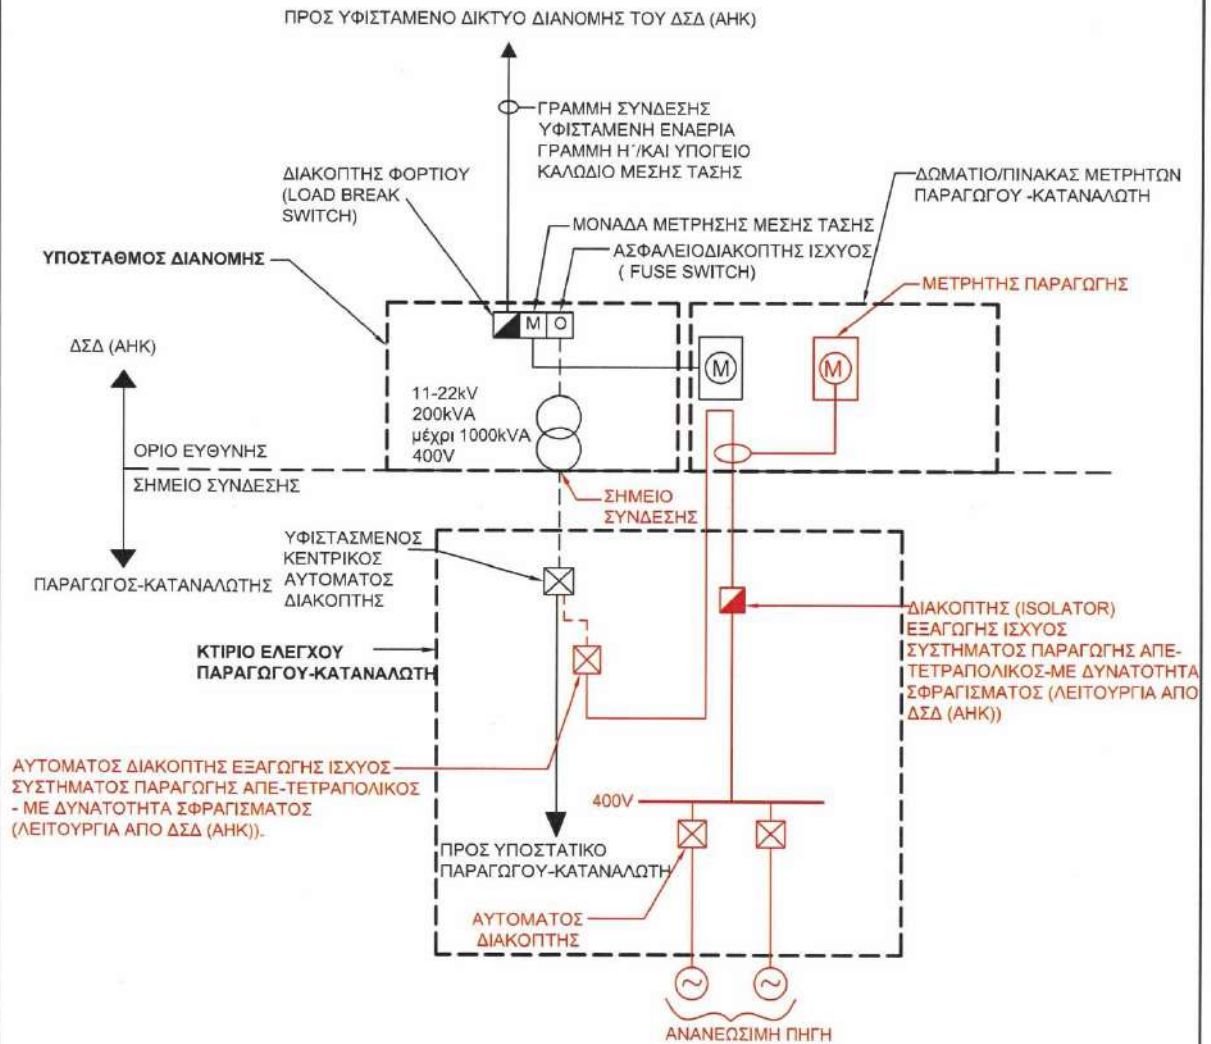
ΠΡΟΣ ΥΦΙΣΤΑΜΕΝΟ ΔΙΚΤΥΟ ΔΙΑΝΟΜΗΣ ΤΟΥ ΔΣΔ (ΑΗΚ)

ΓΡΑΜΜΗ ΣΥΝΔΕΣΗΣ ΥΦΙΣΤΑΜΕΝΗ ΕΝΑΕΡΙΑ ΓΡΑΜΜΗ Η΄/ΚΑΙ ΥΠΟΓΕΙΟ ΚΑΛΩΔΙΟ ΜΕΣΗΣ ΤΑΣΗΣ

ΔΙΑΚΟΠΤΗΣ ΦΟΡΤΙΟΥ (LOAD BREAK SWITCH)

ΔΩΜΑΤΙΟ/ΠΙΝΑΚΑΣ ΜΕΤΡΗΤΩΝ ΠΑΡΑΓΩΓΟΥ -ΚΑΤΑΝΑΛΩΤΗ

ΜΟΝΑΔΑ ΜΕΤΡΗΣΗΣ ΜΕΣΗΣ ΤΑΣΗΣ

ΑΣΦΑΛΕΙΟΔΙΑΚΟΠΤΗΣ ΙΣΧΥΟΣ ( FUSE SWITCH)

ΥΠΟΣΤΑΘΜΟΣ ΔΙΑΝΟΜΗΣ

ΜΕΤΡΗΤΗΣ ΠΑΡΑΓΩΓΗΣ

M O

ΔΣΔ (ΑΗΚ)

M

M

11-22kV
200kVA
μέχρι 1000kVA
400V

ΟΡΙΟ ΕΥΘΥΝΗΣ

ΣΗΜΕΙΟ ΣΥΝΔΕΣΗΣ

ΣΗΜΕΙΟ ΣΥΝΔΕΣΗΣ

ΥΦΙΣΤΑΣΜΕΝΟΣ ΚΕΝΤΡΙΚΟΣ ΑΥΤΟΜΑΤΟΣ ΔΙΑΚΟΠΤΗΣ

ΠΑΡΑΓΩΓΟΣ-ΚΑΤΑΝΑΛΩΤΗΣ

ΔΙΑΚΟΠΤΗΣ (ISOLATOR) ΕΞΑΓΩΓΗΣ ΙΣΧΥΟΣ ΣΥΣΤΗΜΑΤΟΣ ΠΑΡΑΓΩΓΗΣ ΑΠΕ-ΤΕΤΡΑΠΟΛΙΚΟΣ-ΜΕ ΔΥΝΑΤΟΤΗΤΑ ΣΦΡΑΓΙΣΜΑΤΟΣ (ΛΕΙΤΟΥΡΓΙΑ ΑΠΟ ΔΣΔ (ΑΗΚ))

ΚΤΙΡΙΟ ΕΛΕΓΧΟΥ ΠΑΡΑΓΩΓΟΥ-ΚΑΤΑΝΑΛΩΤΗ

ΑΥΤΟΜΑΤΟΣ ΔΙΑΚΟΠΤΗΣ ΕΞΑΓΩΓΗΣ ΙΣΧΥΟΣ ΣΥΣΤΗΜΑΤΟΣ ΠΑΡΑΓΩΓΗΣ ΑΠΕ-ΤΕΤΡΑΠΟΛΙΚΟΣ - ΜΕ ΔΥΝΑΤΟΤΗΤΑ ΣΦΡΑΓΙΣΜΑΤΟΣ (ΛΕΙΤΟΥΡΓΙΑ ΑΠΟ ΔΣΔ (ΑΗΚ)).

400V

ΠΡΟΣ ΥΠΟΣΤΑΤΙΚΟ ΠΑΡΑΓΩΓΟΥ-ΚΑΤΑΝΑΛΩΤΗ

ΑΥΤΟΜΑΤΟΣ ΔΙΑΚΟΠΤΗΣ

ΑΝΑΝΕΩΣΙΜΗ ΠΗΓΗ